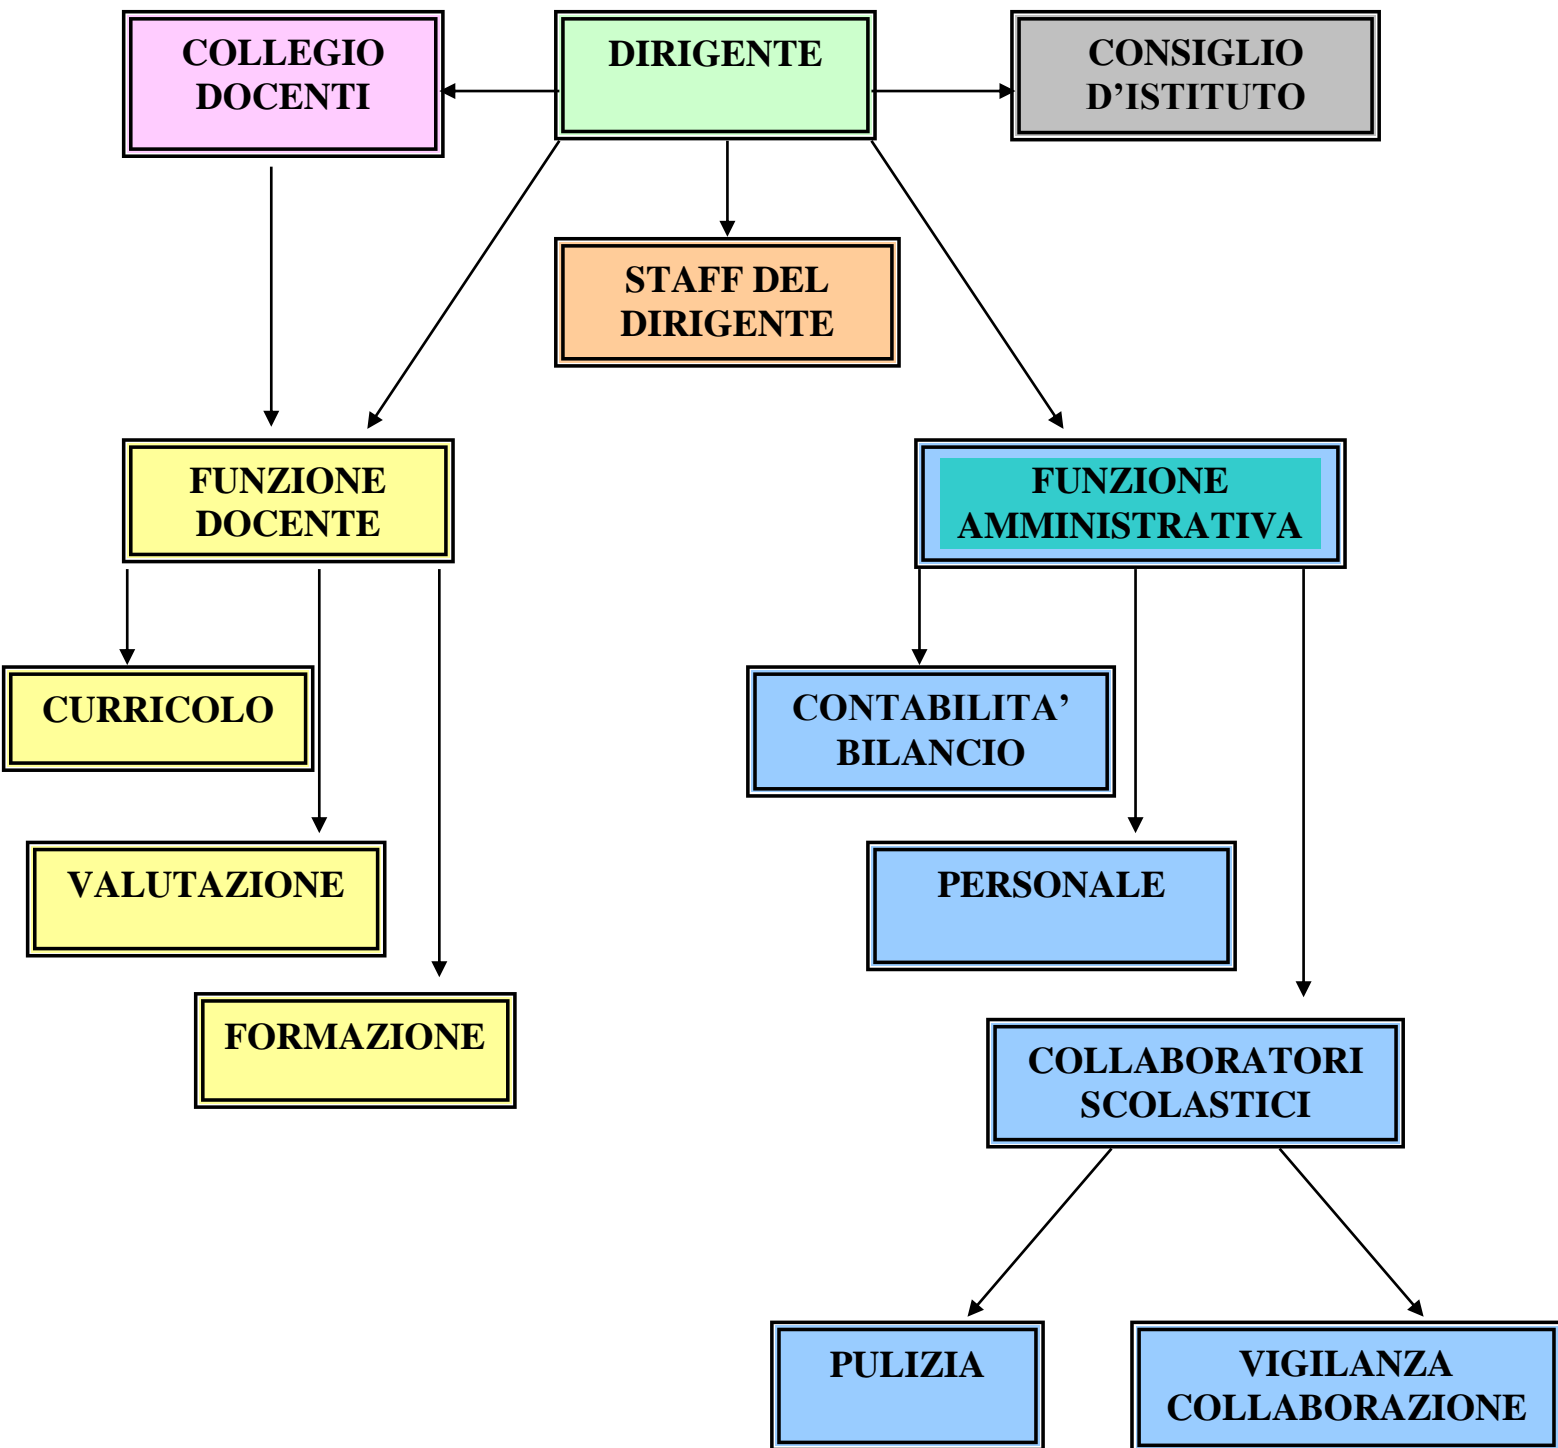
COLLEGIO DOCENTI

DIRIGENTE

CONSIGLIO D'ISTITUTO

STAFF DEL DIRIGENTE

FUNZIONE DOCENTE

FUNZIONE AMMINISTRATIVA

CURRICOLO

VALUTAZIONE

FORMAZIONE

CONTABILITA' BILANCIO

PERSONALE

COLLABORATORI SCOLASTICI

PULIZIA

VIGILANZA COLLABORAZIONE